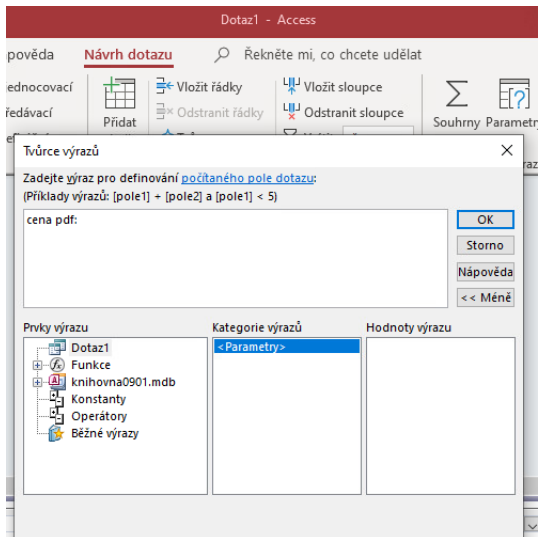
Dotaz1 - Access

povědа Návrh dotazu Řekněte mi, co chcete udělat

ednocovací
řeďávací

Přidat

Vložit řádky
Odstranit řádky

Vložit sloupce
Odstranit sloupce

Souhrny Parametry

Tvůrce výrazů

Zadejte výraz pro definování počítaného pole dotazu:
(Příklady výrazů: [pole1] + [pole2] a [pole1] < 5)

cena pdf:

OK
Storno
Nápověda
<< Méně

Prvky výrazu
Dotaz1
Funkce
knihovna0901.mdb
Konstanty
Operátory
Běžné výrazy

Kategorie výrazů
<Parametry>

Hodnoty výrazu